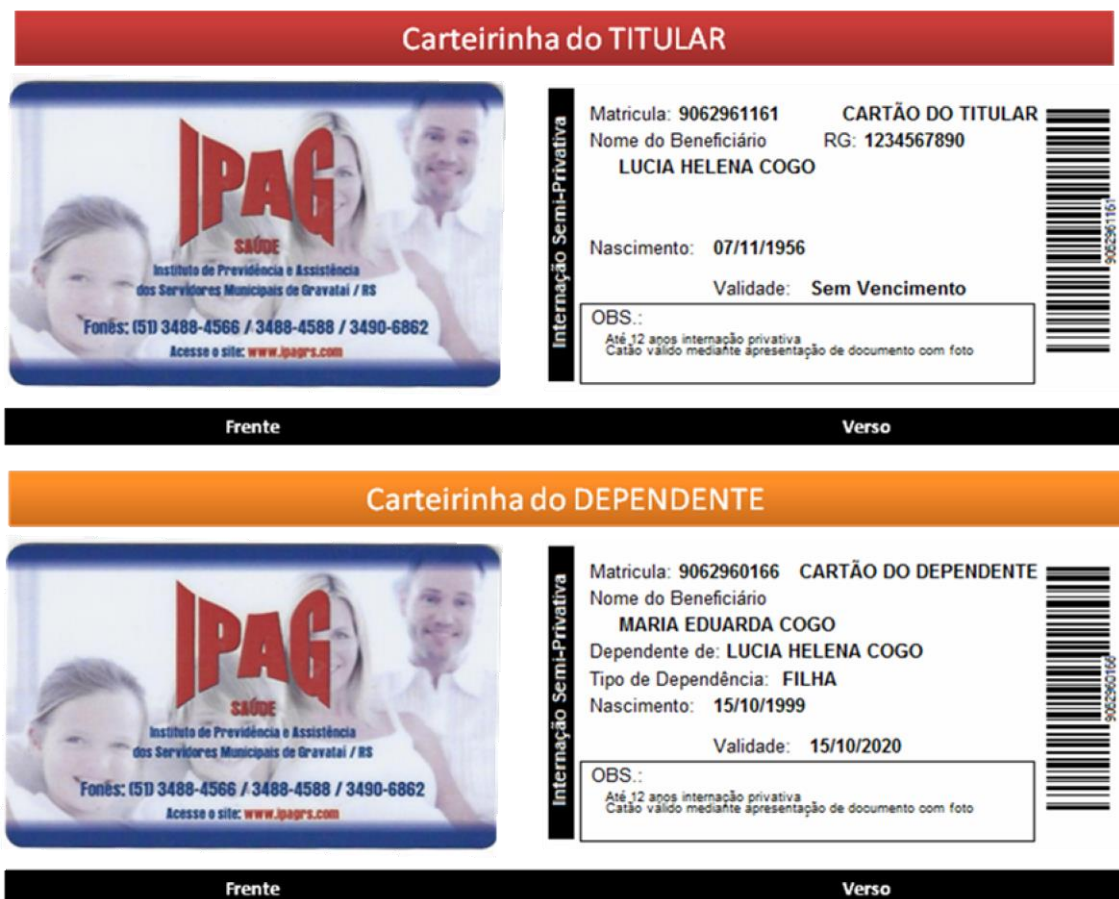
Carteirinha do TITULAR

IPAG
SAÚDE
Instituto de Previdência e Assistência dos Servidores Municipais de Gravataí / RS
Fones: (51) 3488-4566 / 3488-4588 / 3490-6862
Acesse o site: www.ipagrs.com

Internação Semi-Privativa

Matricula: 9062961161 CARTÃO DO TITULAR
Nome do Beneficiário RG: 1234567890
LUCIA HELENA COGO

Nascimento: 07/11/1956
Validade: Sem Vencimento

OBS.:
Até 12 anos internação privativa
Catão válido mediante apresentação de documento com foto

9062961161

Frente
Verso

Carteirinha do DEPENDENTE

IPAG
SAÚDE
Instituto de Previdência e Assistência dos Servidores Municipais de Gravataí / RS
Fones: (51) 3488-4566 / 3488-4588 / 3490-6862
Acesse o site: www.ipagrs.com

Internação Semi-Privativa

Matricula: 9062960166 CARTÃO DO DEPENDENTE
Nome do Beneficiário
MARIA EDUARDA COGO
Dependente de: LUCIA HELENA COGO
Tipo de Dependência: FILHA
Nascimento: 15/10/1999
Validade: 15/10/2020

OBS.:
Até 12 anos internação privativa
Catão válido mediante apresentação de documento com foto

9062960166

Frente
Verso